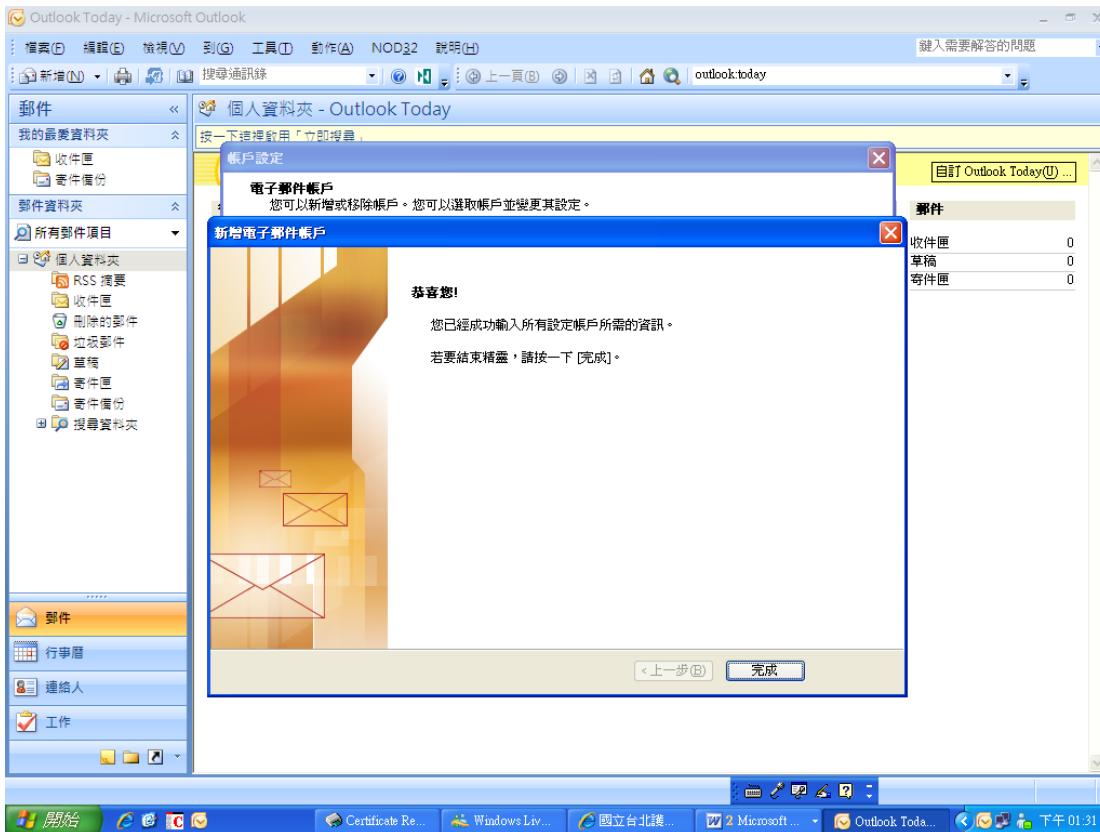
Outlook Today - Microsoft Outlook

檔案(F) 編輯(E) 檢視(V) 到(G) 工具(T) 動作(A) NOD32 說明(H)

鍵入需要解答的問題

新增(N) 搜尋通訊錄 上一頁(B) outlook:today

郵件
我的最愛資料夾
收件匣
寄件備份
郵件資料夾
所有郵件項目
個人資料夾
RSS 摘要
收件匣
刪除的郵件
垃圾郵件
草稿
寄件匣
寄件備份
搜尋資料夾

郵件
行事曆
連絡人
工作

個人資料夾 - Outlook Today
按一下這裡啟用「立即搜尋」

自訂 Outlook Today(U) ...

郵件
| 收件匣 | 0 |
| 草稿 | 0 |
| 寄件匣 | 0 |

帳戶設定
電子郵件帳戶
您可以新增或移除帳戶。您可以選取帳戶並變更其設定。

新增電子郵件帳戶

恭喜您!

您已經成功輸入所有設定帳戶所需的資訊。

若要結束精靈,請按一下 [完成]。

< 上一步(B) 完成

開始 Certificate Re... Windows Liv... 國立台北護... 2 Microsoft ... Outlook Toda... 下午 01:31